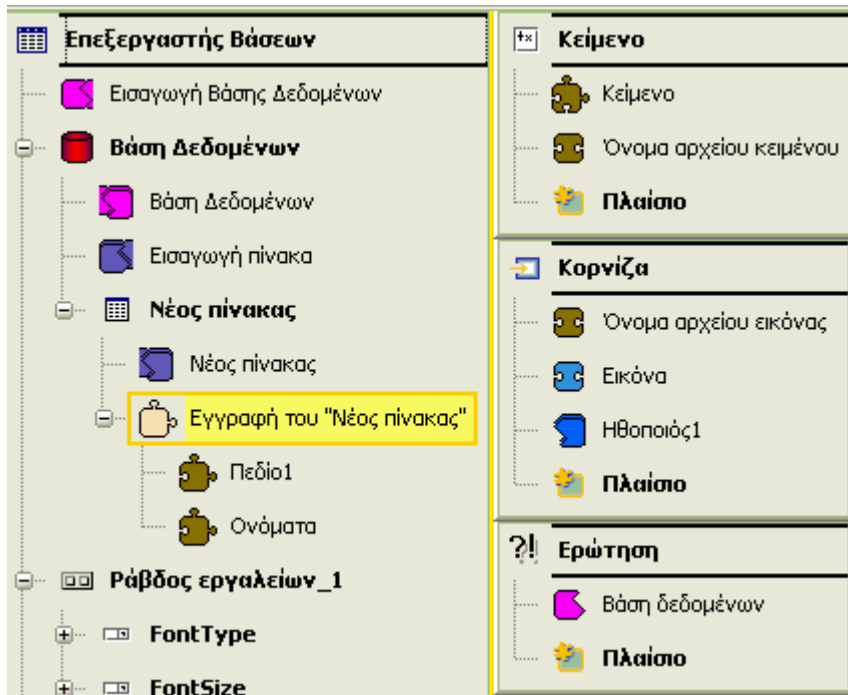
Επεξεργαστής Βάσεων

Εισαγωγή Βάσης Δεδομένων

Βάση Δεδομένων

Βάση Δεδομένων

Εισαγωγή πίνακα

Νέος πίνακας

Νέος πίνακας

Εγγραφή του "Νέος πίνακας"

Πεδίο1

Ονόματα

Ράβδος εργαλείων_1

FontType

FontSize

Κείμενο

Κείμενο

Όνομα αρχείου κειμένου

Πλαίσιο

Κορνίζα

Όνομα αρχείου εικόνας

Εικόνα

Ηθοποιός1

Πλαίσιο

?! Ερώτηση

Βάση δεδομένων

Πλαίσιο